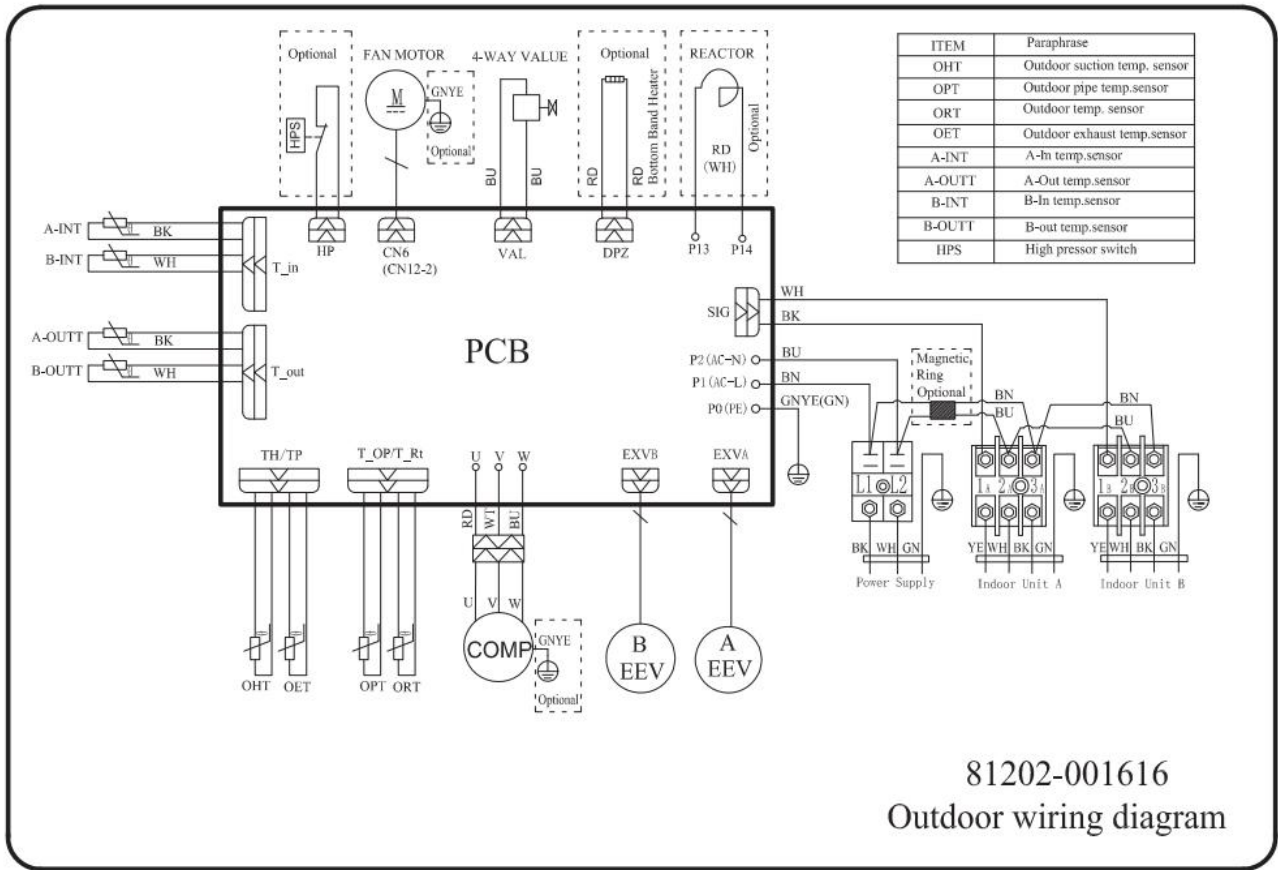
Optional
HPS
FAN MOTOR
M
GNYE
Optional
4-WAY VALUE
BU
BU
Optional
RD
RD
Bottom Band Heater
REACTOR
RD
(WH)
Optional

| ITEM | Paraphrase |
|---|---|
| OHT | Outdoor suction temp. sensor |
| OPT | Outdoor pipe temp.sensor |
| ORT | Outdoor temp. sensor |
| OET | Outdoor exhaust temp.sensor |
| A-INT | A-In temp.sensor |
| A-OUTT | A-Out temp.sensor |
| B-INT | B-In temp.sensor |
| B-OUTT | B-out temp.sensor |
| HPS | High pressor switch |

A-INT
BK
B-INT
WH
T_in
HP
CN6
(CN12-2)
VAL
DPZ
P13
P14
SIG
WH
BK
A-OUTT
BK
B-OUTT
WH
T_out
PCB
P2(AC-N)
BU
P1(AC-L)
BN
P0(PE)
GNYE(GN)
Magnetic Ring Optional
BN
BU
BN
BU
TH/TP
T_OP/T_Rt
U
V
W
EXVB
EXVA
L1
L2
1A
2A
3A
1B
2B
3B
RD
WT
BU
BK
WH
GN
Power Supply
YE
WH
BK
GN
Indoor Unit A
YE
WH
BK
GN
Indoor Unit B
U
V
W
COMP
GNYE
Optional
B
EEV
A
EEV
OHT
OET
OPT
ORT

81202-001616
Outdoor wiring diagram